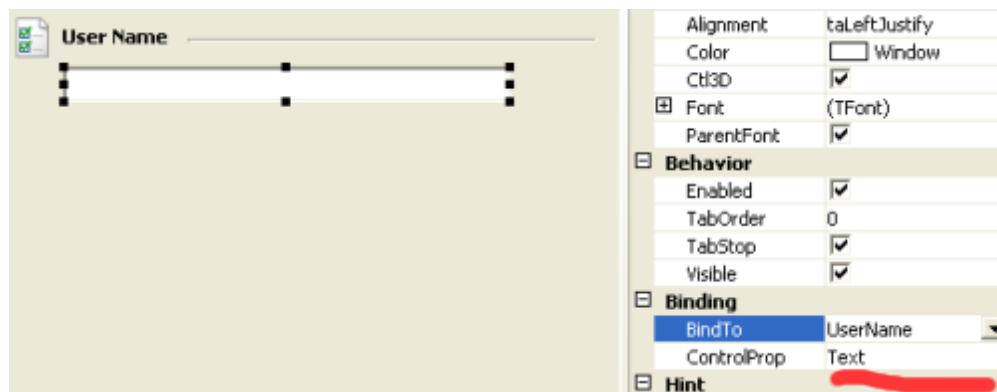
User Name

| | |
|---|---|
| Alignment | taLeftJustify |
| Color | Window |
| Ctl3D | ☑ |
| ⊞ Font | (TFont) |
| ParentFont | ☑ |
| ⊟ **Behavior** | |
| Enabled | ☑ |
| TabOrder | 0 |
| TabStop | ☑ |
| Visible | ☑ |
| ⊟ **Binding** | |
| BindTo | UserName |
| ControlProp | Text |
| ⊟ **Hint** | |